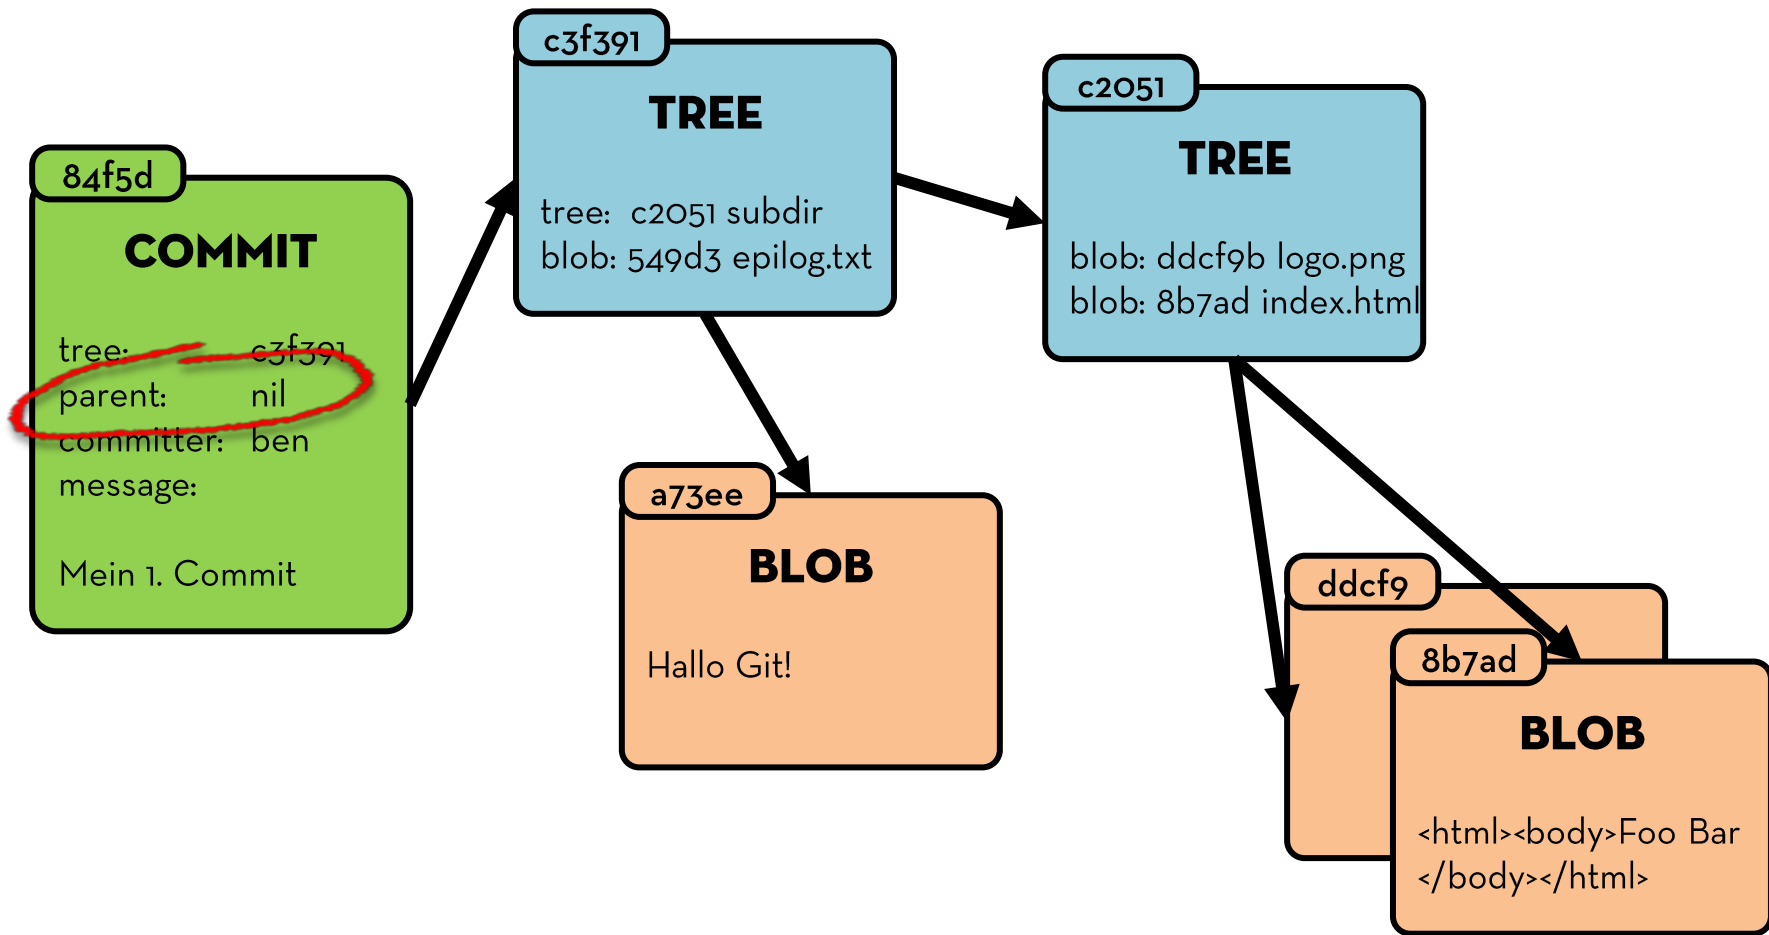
84f5d

COMMIT

tree: c3f391
parent: nil
committer: ben
message:

Mein 1. Commit

c3f391

TREE

tree: c2051 subdir
blob: 549d3 epilog.txt

c2051

TREE

blob: ddcf9b logo.png
blob: 8b7ad index.html

a73ee

BLOB

Hallo Git!

ddcf9

8b7ad

BLOB

<html><body>Foo Bar </body></html>